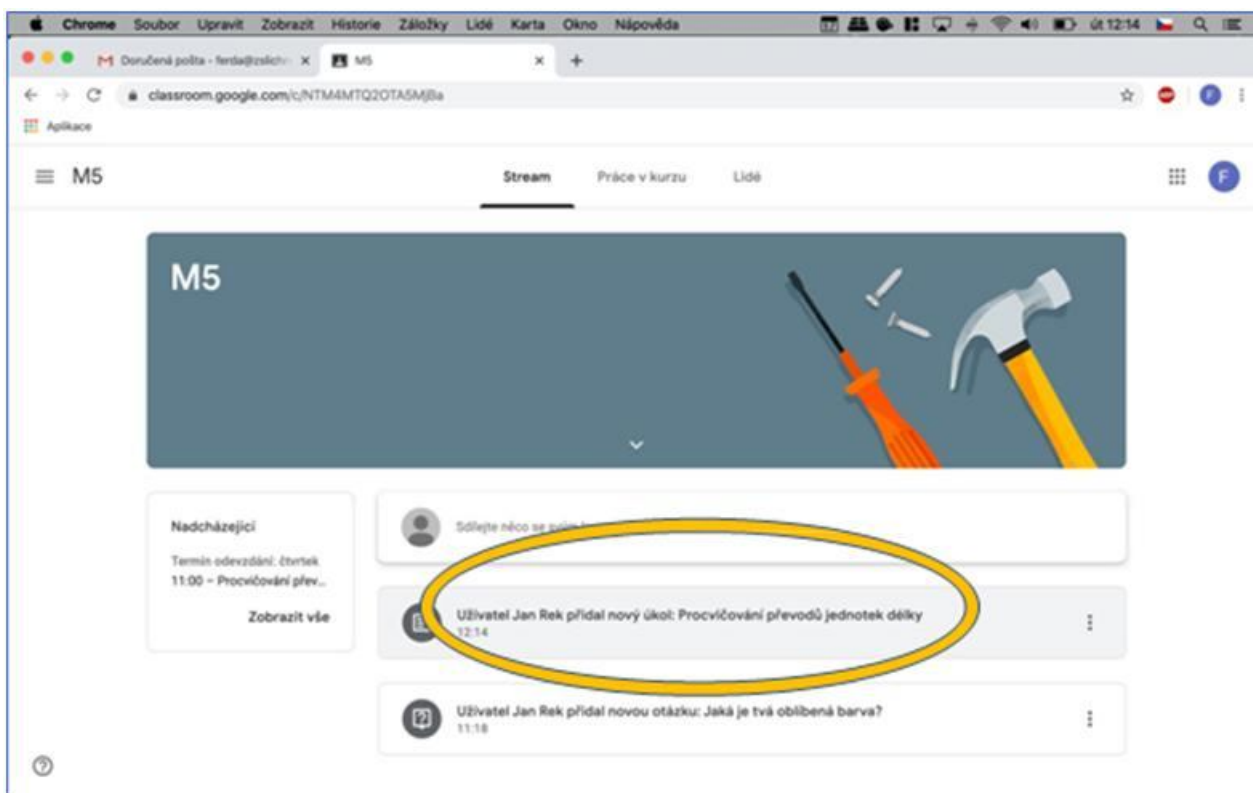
Chrome Soubor Upravit Zobrazit Historie Záložky Lidé Karta Okno Nápověda út 12:14

Doručená pošta - ferda@zslich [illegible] ×
M5 ×
+

classroom.google.com/c/NTM4MTQ2OTA5MjBa

Aplikace

M5

Stream Práce v kurzu Lidé

F

M5

Nadcházející

Termín odevzdání: čtvrtek 11:00 – Procvičování přev...

Zobrazit vše

Sdílejte něco se svým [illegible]

Uživatel Jan Rek přidal nový úkol: Procvičování převodů jednotek délky
12:14

Uživatel Jan Rek přidal novou otázku: Jaká je tvá oblíbená barva?
11:18